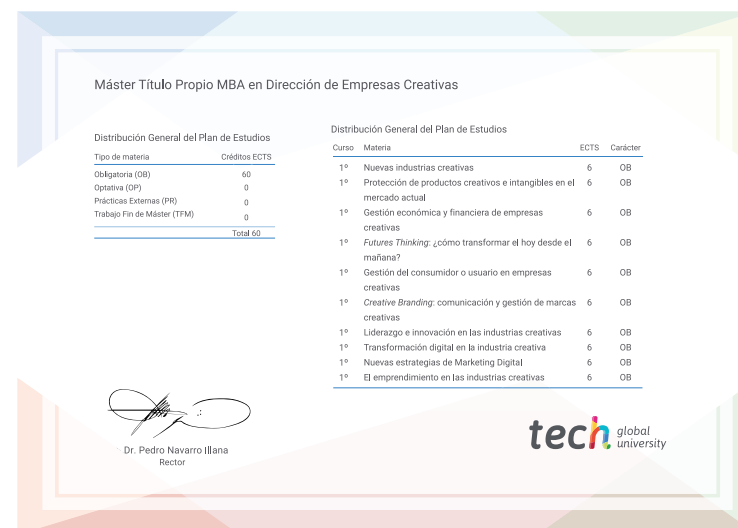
Máster Título Propio MBA en Dirección de Empresas Creativas

Distribución General del Plan de Estudios

| Tipo de materia | Créditos ECTS |
|---|---|
| Obligatoria (OB) | 60 |
| Optativa (OP) | 0 |
| Prácticas Externas (PR) | 0 |
| Trabajo Fin de Máster (TFM) | 0 |
| | Total 60 |

Distribución General del Plan de Estudios

| Curso | Materia | ECTS | Carácter |
|---|---|---|---|
| 1º | Nuevas industrias creativas | 6 | OB |
| 1º | Protección de productos creativos e intangibles en el mercado actual | 6 | OB |
| 1º | Gestión económica y financiera de empresas creativas | 6 | OB |
| 1º | *Futures Thinking*: ¿cómo transformar el hoy desde el mañana? | 6 | OB |
| 1º | Gestión del consumidor o usuario en empresas creativas | 6 | OB |
| 1º | *Creative Branding*: comunicación y gestión de marcas creativas | 6 | OB |
| 1º | Liderazgo e innovación en las industrias creativas | 6 | OB |
| 1º | Transformación digital en la industria creativa | 6 | OB |
| 1º | Nuevas estrategias de Marketing Digital | 6 | OB |
| 1º | El emprendimiento en las industrias creativas | 6 | OB |

Dr. Pedro Navarro Illana
Rector

tech global university